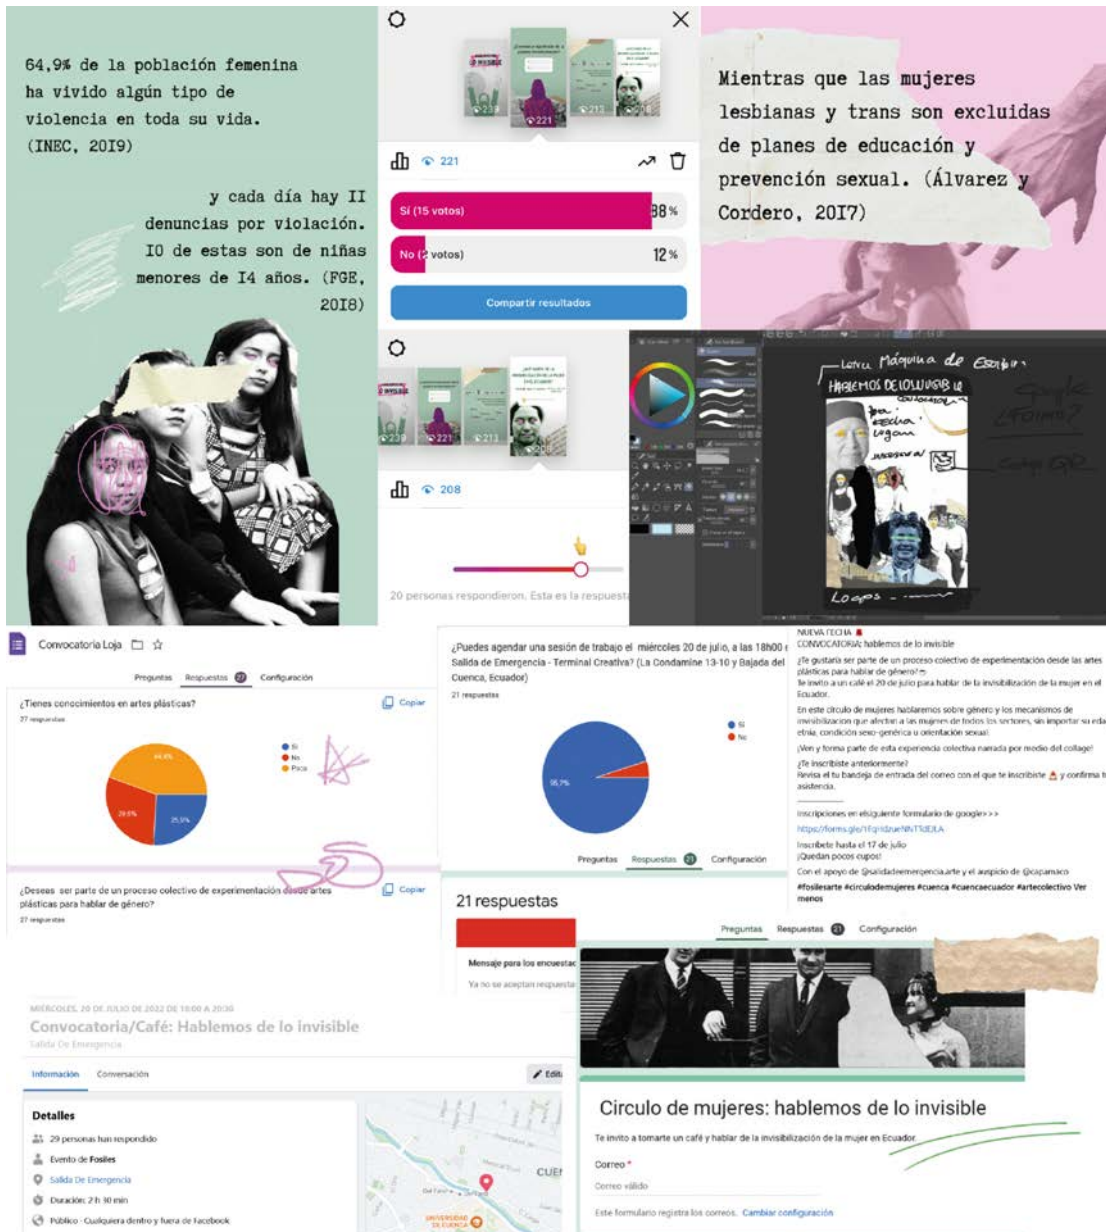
64,9% de la población femenina ha vivido algún tipo de violencia en toda su vida. (INEC, 2019)

y cada día hay 11 denuncias por violación. 10 de estas son de niñas menores de 14 años. (FGE, 2018)

Mientras que las mujeres lesbianas y trans son excluidas de planes de educación y prevención sexual. (Álvarez y Cordero, 2017)

221

Sí (15 votos) 88%

No (2 votos) 12%

Compartir resultados

208

20 personas respondieron. Esta es la respuesta

Letra Máquina de Escribir
HABLEMOS DE LO INVISIBLE
Convocatoria
fecha
Lugar
Google ¿Forms?
Código QR
Logos

Convocatoria Loja

Preguntas Respuestas Configuración

¿Tienes conocimientos en artes plásticas?
27 respuestas
Copiar
Sí
No
Poco

¿Deseas ser parte de un proceso colectivo de experimentación desde artes plásticas para hablar de género?
27 respuestas
Copiar

¿Puedes agendar una sesión de trabajo el miércoles 20 de julio, a las 18h00 en Salida de Emergencia - Terminal Creativa? (La Condamine 13-10 y Bajada del Cuenca, Ecuador)
21 respuestas
Sí
No
95,2%

Preguntas Respuestas 21 Configuración

21 respuestas

Mensaje para los encuestados
Ya no se aceptan respuestas

NUEVA FECHA
CONVOCATORIA: hablemos de lo invisible
¿Te gustaría ser parte de un proceso colectivo de experimentación desde las artes plásticas para hablar de género?
Te invito a un café el 20 de julio para hablar de la invisibilización de la mujer en el Ecuador.
En este círculo de mujeres hablaremos sobre género y los mecanismos de invisibilización que afectan a las mujeres de todos los sectores, sin importar su edad, etnia, condición sexo-genérica u orientación sexual.
¡Ven y forma parte de esta experiencia colectiva narrada por medio del collage!
¿Te inscribiste anteriormente?
Revisa el tu bandeja de entrada del correo con el que te inscribiste y confirma tu asistencia.
Inscripciones en el siguiente formulario de google>>>
https://forms.gle/1fQrtdzueNNT1tDLA
Inscríbete hasta el 17 de julio
¡Quedan pocos cupos!
Con el apoyo de @salidadeemergencia.arte y el auspicio de @capamaco
#fosilesarte #circulodemujeres #cuenca #cuencaecuador #artecolectivo Ver menos

Preguntas Respuestas 21 Configuración

MIÉRCOLES, 20 DE JULIO DE 2022 DE 18:00 A 20:30
Convocatoria/Café: Hablemos de lo invisible
Salida De Emergencia

Información Conversación
Editar

Detalles
29 personas han respondido
Evento de Fosiles
Salida De Emergencia
Duración: 2 h 30 min
Público · Cualquiera dentro y fuera de Facebook

Circulo de mujeres: hablemos de lo invisible
Te invito a tomarte un café y hablar de la invisibilización de la mujer en Ecuador.
Correo *
Correo válido
Este formulario registra los correos. Cambiar configuración